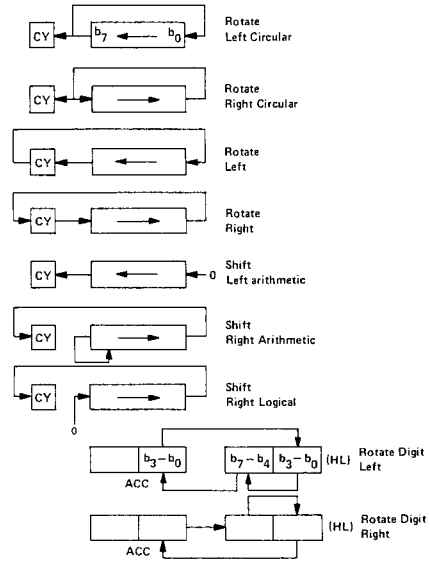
CY $b_7$ $b_0$ Rotate Left Circular

CY Rotate Right Circular

CY Rotate Left

CY Rotate Right

CY 0 Shift Left arithmetic

CY Shift Right Arithmetic

CY Shift Right Logical

0

$b_3-b_0$ $b_7-b_4$ $b_3-b_0$ (HL) Rotate Digit Left

ACC

(HL) Rotate Digit Right

ACC